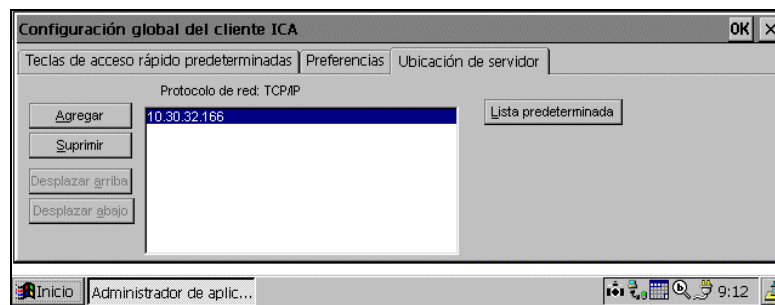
Configuración global del cliente ICA
OK ×
Teclas de acceso rápido predeterminadas | Preferencias | Ubicación de servidor

Protocolo de red: TCP/IP
Agregar
Suprimir
Desplazar arriba
Desplazar abajo
10.30.32.166
Lista predeterminada

Inicio | Administrador de aplic...
9:12